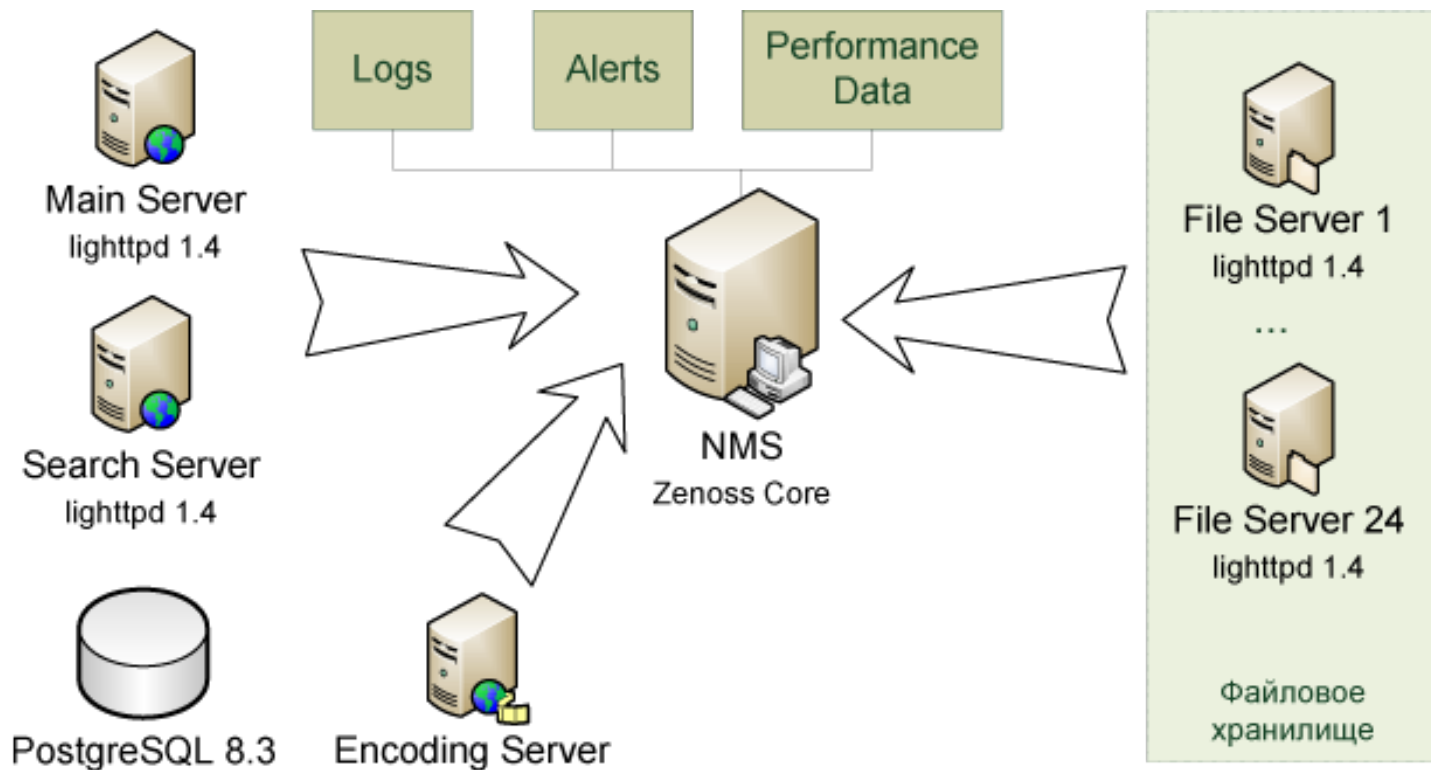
Logs

Alerts

Performance Data

Main Server
lighttpd 1.4

Search Server
lighttpd 1.4

PostgreSQL 8.3

Encoding Server

NMS
Zenoss Core

File Server 1
lighttpd 1.4

...

File Server 24
lighttpd 1.4

Файловое хранилище